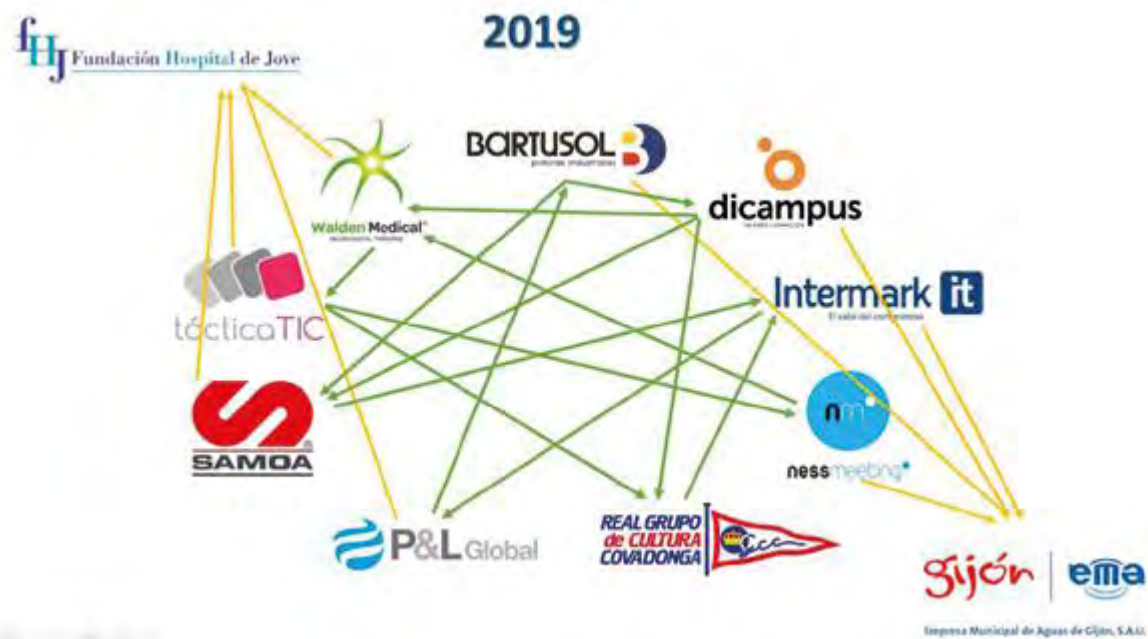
2019

fHJ Fundación Hospital de Jove

BARTUSOL
pinturas industriales

Walden Medical

dicampus

tácticaTIC

Intermark it
El valor del conocimiento

SAMOA

nm
nessmeeting

P&L Global

REAL GRUPO de CULTURA COVADONGA

Gijón | ema
Empresa Municipal de Aguas de Gijón, S.A.U.